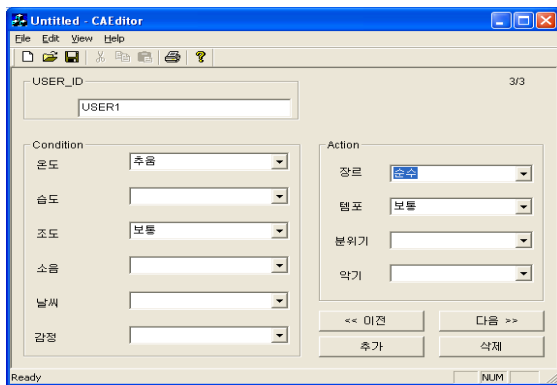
Untitled - CAEditor

File Edit View Help

USER_ID

USER1

3/3

Condition

온도 추움

습도

조도 보통

소음

날씨

감정

Action

장르 순수

템포 보통

분위기

악기

<< 이전

다음 >>

추가

삭제

Ready

NUM